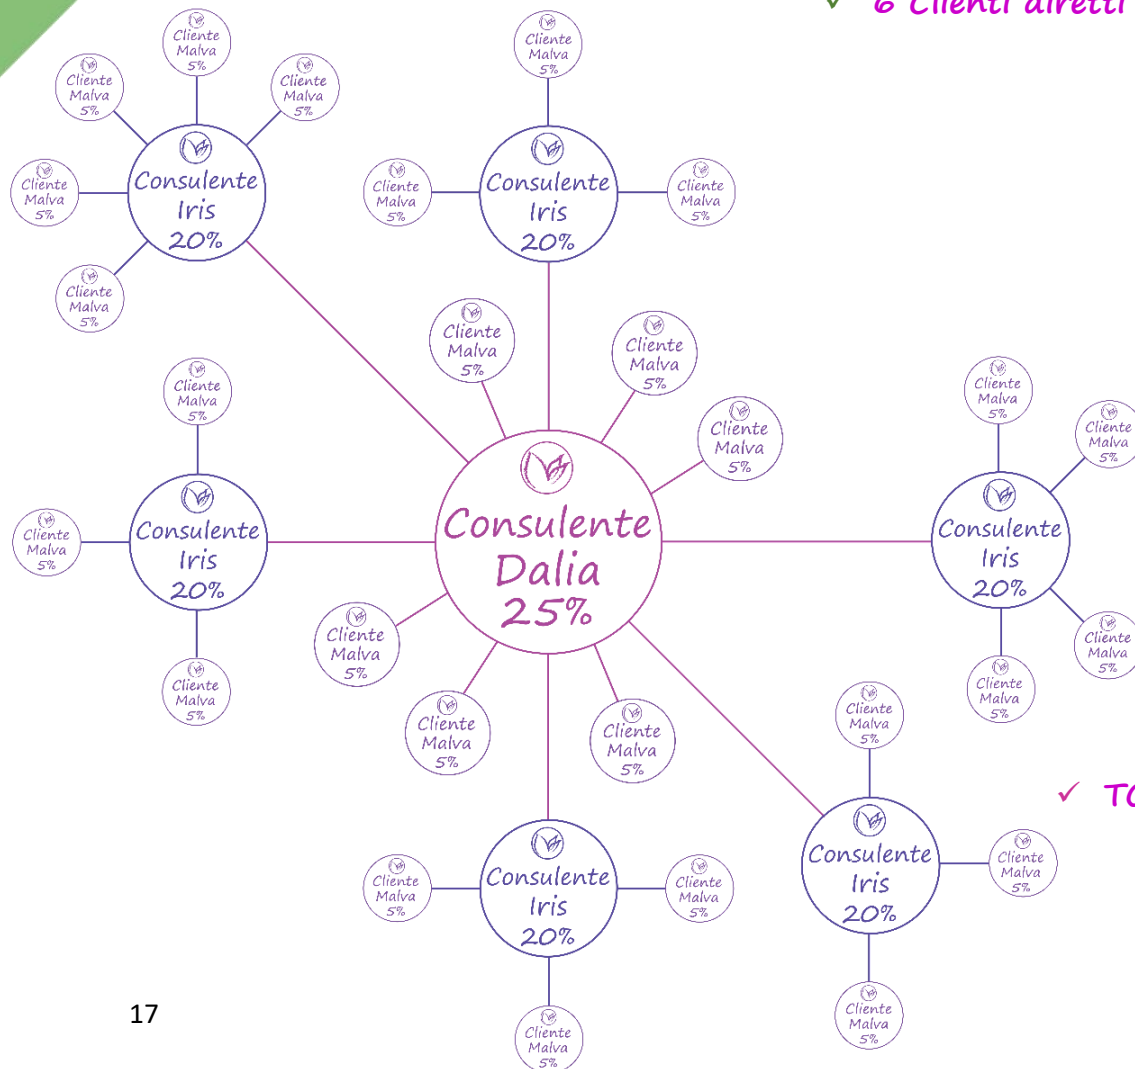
✓ 6 Clienti diretti

Cliente Malva 5%

Cliente Malva 5%

Cliente Malva 5%

Consulente Iris 20%

Cliente Malva 5%

Cliente Malva 5%

Cliente Malva 5%

Cliente Malva 5%

Consulente Iris 20%

Cliente Malva 5%

Cliente Malva 5%

Cliente Malva 5%

Cliente Malva 5%

Cliente Malva 5%

Consulente Iris 20%

Cliente Malva 5%

Cliente Malva 5%

Cliente Malva 5%

Consulente Dalia 25%

Consulente Iris 20%

Cliente Malva 5%

Cliente Malva 5%

Cliente Malva 5%

Cliente Malva 5%

Cliente Malva 5%

Cliente Malva 5%

Cliente Malva 5%

✓ T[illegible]

Consulente Iris 20%

Cliente Malva 5%

Cliente Malva 5%

Consulente Iris 20%

Cliente Malva 5%

17

Cliente Malva 5%

Cliente Malva 5%